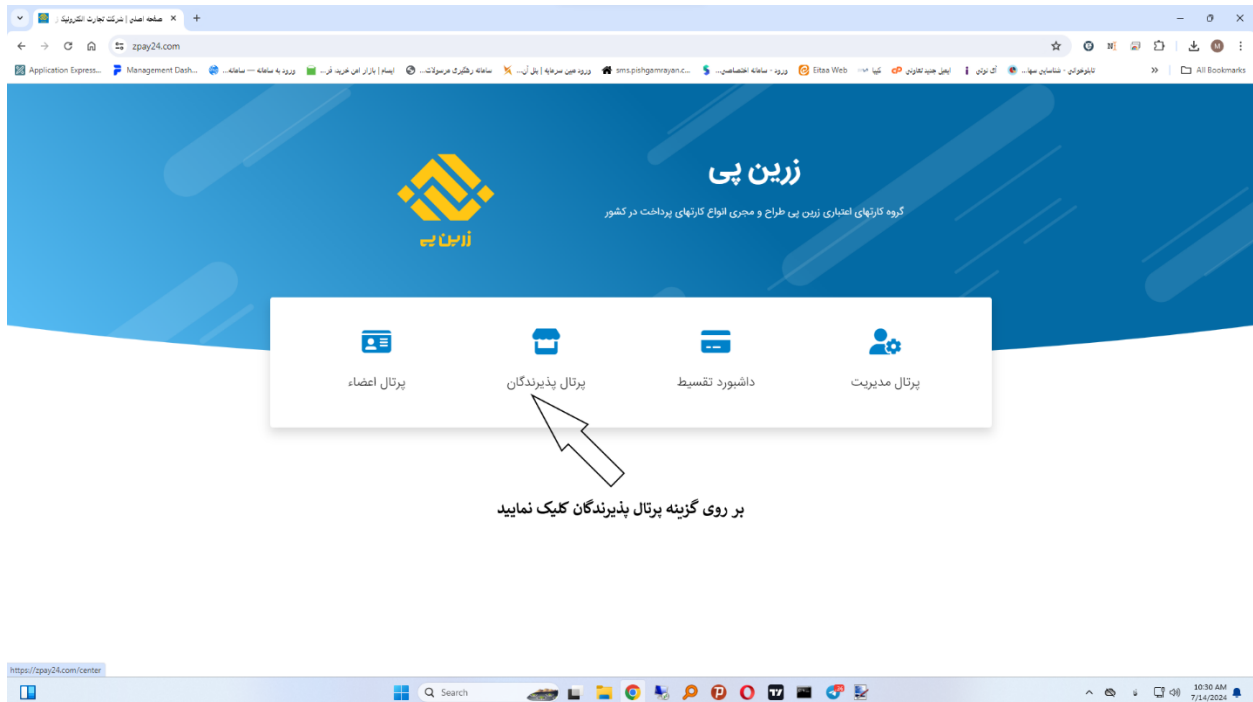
صفحه اصلی | شرکت تجارت الکترونیک
zpay24.com
Application Express... Management Dash... ورود به سامانه — سامانه... ورود | بازار امن خرید، فر... ایسام | سامانه رهگیری مرسولات... سامانه ورود مبین سرمایه | پل ... sms.pishgamrayan.c... ورود - سامانه اختصاصی... Eitaa Web کیپا آپ توتی ایمن جمع تعاونی تابلوخوانی - شناسایی سهام...
All Bookmarks

زرین پی
گروه کارتهای اعتباری زرین پی طراح و مجری انواع کارتهای پرداخت در کشور
زرین پی

پرتال مدیریت
داشبورد تقسیط
پرتال پذیرندگان
پرتال اعضاء

بر روی گزینه پرتال پذیرندگان کلیک نمایید

https://zpay24.com/center
Search
10:30 AM
7/14/2024